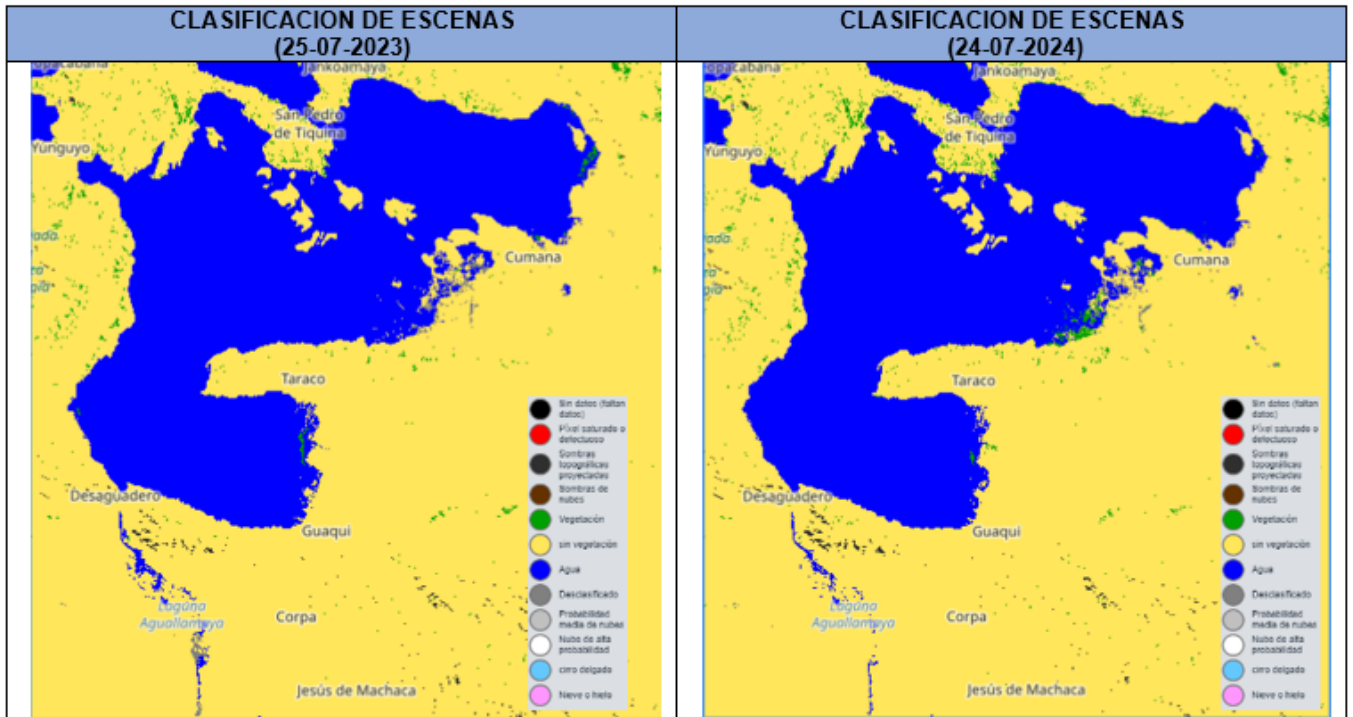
| CLASIFICACION DE ESCENAS (25-07-2023) | CLASIFICACION DE ESCENAS (24-07-2024) |
|---|---|
| Copacabana, Jankoamaya, San Pedro de Tiquina, Yunguyo, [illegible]ado, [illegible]ro, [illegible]pio, Cumana, Taraco, Desaguadero, Guaqui, Laguna Aguallamaya, Corpa, Jesús de Machaca | Copacabana, Jankoamaya, San Pedro de Tiquina, Yunguyo, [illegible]ado, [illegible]ro, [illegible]pio, Cumana, Taraco, Desaguadero, Guaqui, Laguna Aguallamaya, Corpa, Jesús de Machaca |

Sin datos (faltan datos)
Píxel saturado o defectuoso
Sombras topográficas proyectadas
Sombras de nubes
Vegetación
sin vegetación
Agua
Desclasificado
Probabilidad media de nubes
Nubo de alta probabilidad
ciro delgado
Nieve o hielo

Sin datos (faltan datos)
Píxel saturado o defectuoso
Sombras topográficas proyectadas
Sombras de nubes
Vegetación
sin vegetación
Agua
Desclasificado
Probabilidad media de nubes
Nubo de alta probabilidad
ciro delgado
Nieve o hielo